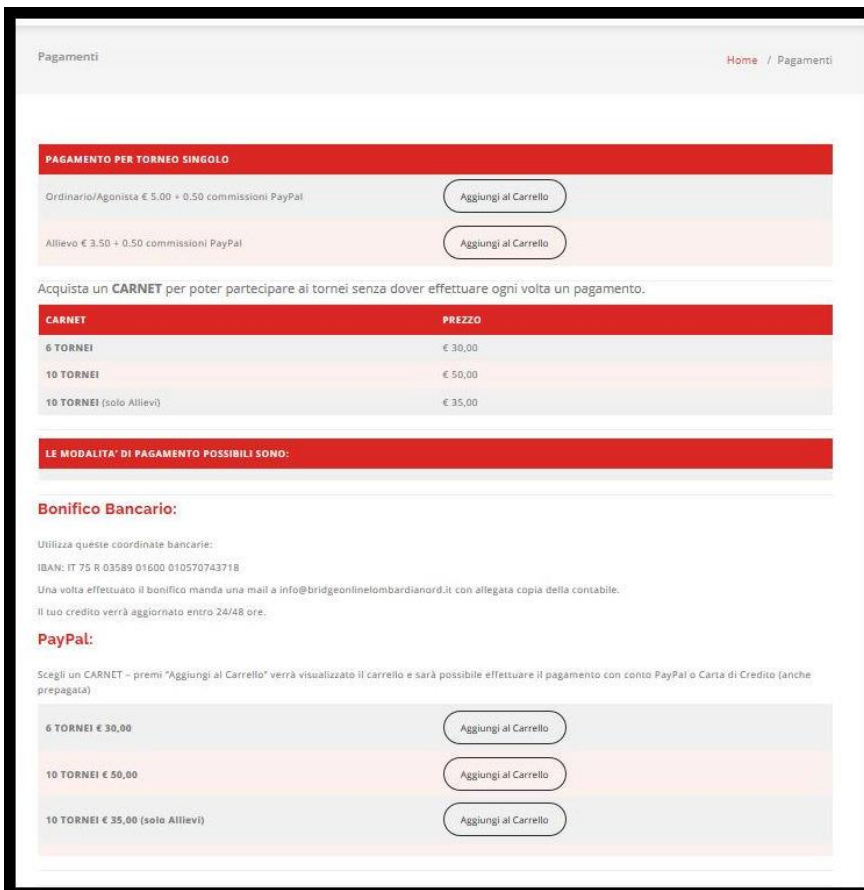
Pagamenti

Home / Pagamenti

| PAGAMENTO PER TORNEO SINGOLO | |
|---|---|
| Ordinario/Agonista € 5.00 + 0.50 commissioni PayPal | Aggiungi al Carrello |
| Allievo € 3.50 + 0.50 commissioni PayPal | Aggiungi al Carrello |

Acquista un **CARNET** per poter partecipare ai tornei senza dover effettuare ogni volta un pagamento.

| CARNET | PREZZO |
|---|---|
| 6 TORNEI | € 30,00 |
| 10 TORNEI | € 50,00 |
| 10 TORNEI (solo Allievi) | € 35,00 |

LE MODALITA' DI PAGAMENTO POSSIBILI SONO:

Bonifico Bancario:

Utilizza queste coordinate bancarie:

IBAN: IT 75 R 03589 01600 010570743718

Una volta effettuato il bonifico manda una mail a info@bridgeonlinelombardianord.it con allegata copia della contabile.

Il tuo credito verrà aggiornato entro 24/48 ore.

PayPal:

Scegli un CARNET - premi "Aggiungi al Carrello" verrà visualizzato il carrello e sarà possibile effettuare il pagamento con conto PayPal o Carta di Credito (anche prepagata)

| | |
|---|---|
| 6 TORNEI € 30,00 | Aggiungi al Carrello |
| 10 TORNEI € 50,00 | Aggiungi al Carrello |
| 10 TORNEI € 35,00 (solo Allievi) | Aggiungi al Carrello |